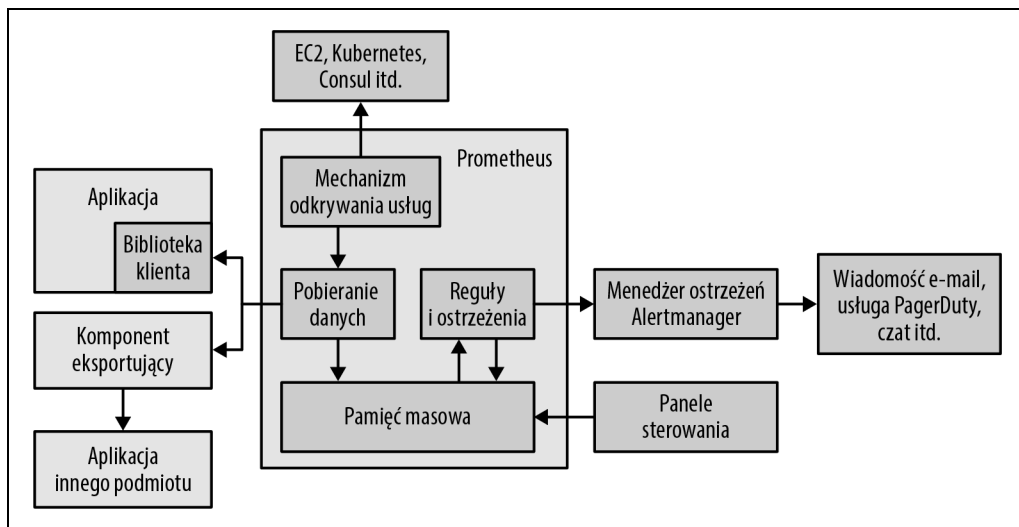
EC2, Kubernetes, Consul itd.

Prometheus

Mechanizm odkrywania usług

Aplikacja

Biblioteka klienta

Pobieranie danych

Reguły i ostrzeżenia

Menedżer ostrzeżeń Alertmanager

Wiadomość e-mail, usługa PagerDuty, czat itd.

Komponent eksportujący

Pamięć masowa

Panele sterowania

Aplikacja innego podmiotu